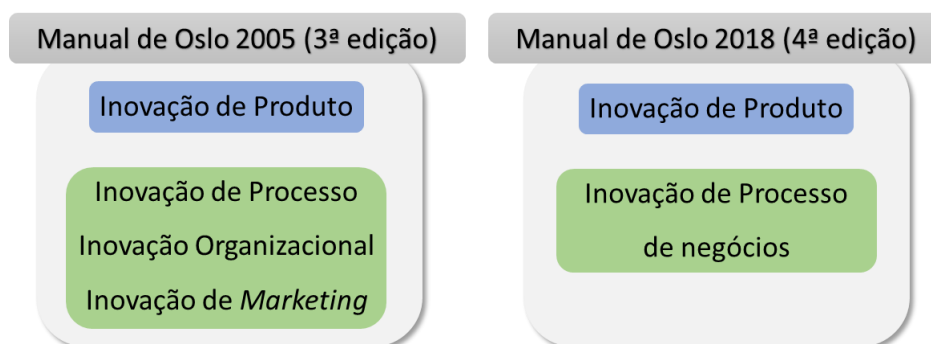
Manual de Oslo 2005 (3ª edição)

Inovação de Produto

Inovação de Processo
Inovação Organizacional
Inovação de *Marketing*

Manual de Oslo 2018 (4ª edição)

Inovação de Produto

Inovação de Processo de negócios